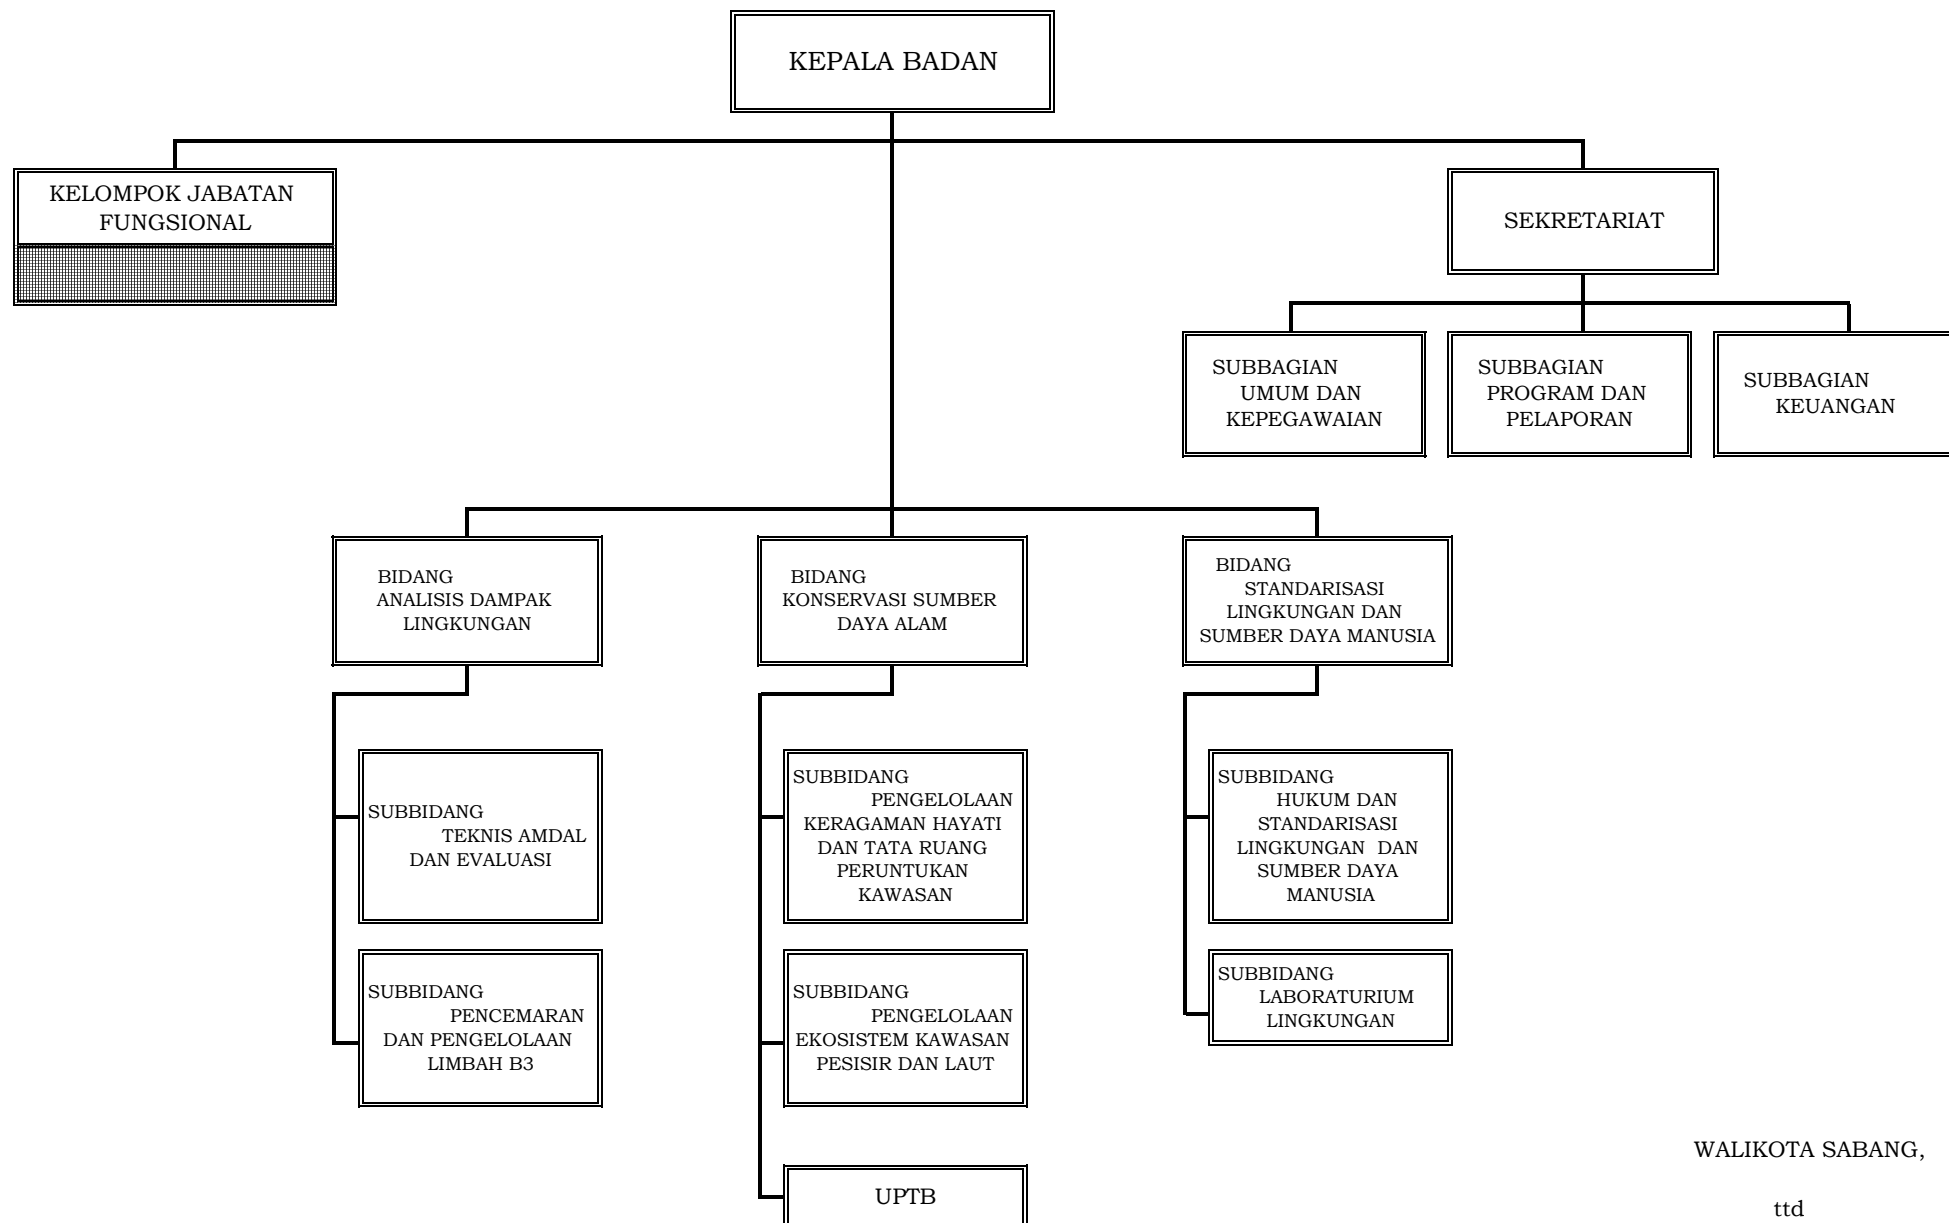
KEPALA BADAN

KELOMPOK JABATAN FUNGSIONAL

SEKRETARIAT

SUBBAGIAN UMUM DAN KEPEGAWAIAN

SUBBAGIAN PROGRAM DAN PELAPORAN

SUBBAGIAN KEUANGAN

BIDANG ANALISIS DAMPAK LINGKUNGAN

BIDANG KONSERVASI SUMBER DAYA ALAM

BIDANG STANDARISASI LINGKUNGAN DAN SUMBER DAYA MANUSIA

SUBBIDANG TEKNIS AMDAL DAN EVALUASI

SUBBIDANG PENCEMARAN DAN PENGELOLAAN LIMBAH B3

SUBBIDANG PENGELOLAAN KERAGAMAN HAYATI DAN TATA RUANG PERUNTUKAN KAWASAN

SUBBIDANG PENGELOLAAN EKOSISTEM KAWASAN PESISIR DAN LAUT

UPTB

SUBBIDANG HUKUM DAN STANDARISASI LINGKUNGAN DAN SUMBER DAYA MANUSIA

SUBBIDANG LABORATURIUM LINGKUNGAN

WALIKOTA SABANG,

ttd